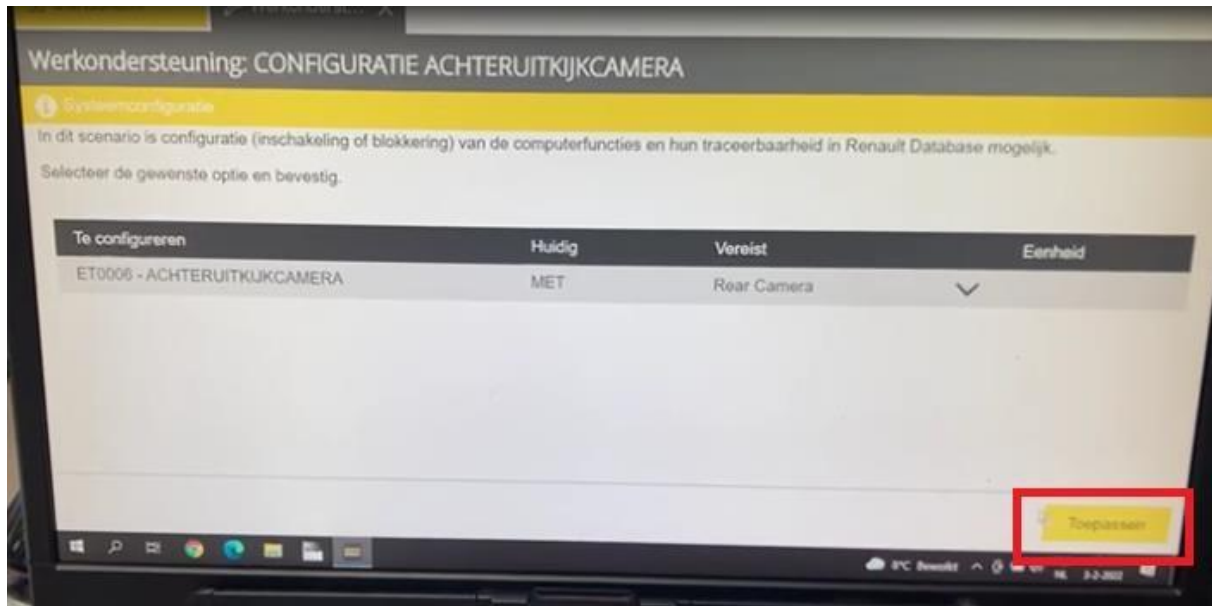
Werkondersteuning: CONFIGURATIE ACHTERUITKIJKCAMERA

Systeemconfiguratie

In dit scenario is configuratie (inschakeling of blokkering) van de computerfuncties en hun traceerbaarheid in Renault Database mogelijk.

Selecteer de gewenste optie en bevestig.

| Te configureren | Huidig | Vereist | Eenheid |
|---|---|---|---|
| ET0006 - ACHTERUITKIJKCAMERA | MET | Rear Camera | |

Toepassen

8°C Bewolkt

3-2-2022